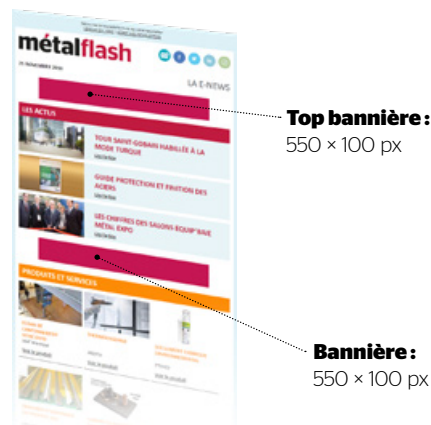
métalflash

LA E-NEWS

LES ACTUS

TOUR SAINT-GOBAIN HABILLÉE À LA MODE TURQUE

GUIDE PROTECTION ET FINITION DES ACIERS

LES CHIFFRES DES SALONS EQUIP'BAIE MÉTAL EXPO

PRODUITS ET SERVICES

**Top bannière :**
550 × 100 px

**Bannière :**
550 × 100 px